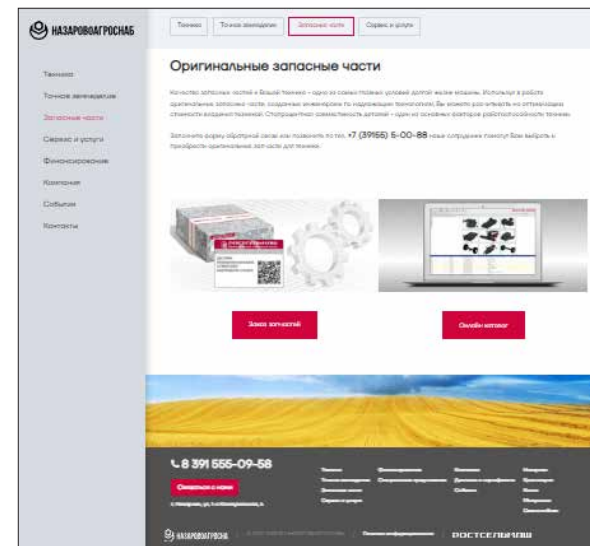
НАЗАРОВОАГРОСНАБ

Техника
Точное земледелие
Запасные части
Сервис и услуги
Финансирование
Компания
События
Контакты

Техника | Точное земледелие | Запасные части | Сервис и услуги

Оригинальные запасные части

Качество запасных частей в Вашей технике – одно из самых главных условий долгой жизни машины. Используя в работе оригинальные запасные части, созданные инженерами по надежнейшим технологиям, Вы можете рассчитывать на оптимизацию стоимости владения техникой. Стопроцентная совместимость деталей – один из основных факторов работоспособности техники.

Заполните форму обратной связи или позвоните по тел. +7 (39155) 5-00-88 наши сотрудники помогут Вам выбрать и приобрести оригинальные запчасти для техники.

Заказ запчастей

Онлайн каталог

8 391 555-09-58

Связаться с нами

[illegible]

Техника
Точное земледелие
Запасные части
Сервис и услуги

Финансирование
Специальные предложения

Компания
Документы и сертификаты
События

Контакты
Вакансии
Новости
Партнеры
Спецтехника

НАЗАРОВОАГРОСНАБ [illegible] Политика конфиденциальности РОСТСЕЛЬМАШ